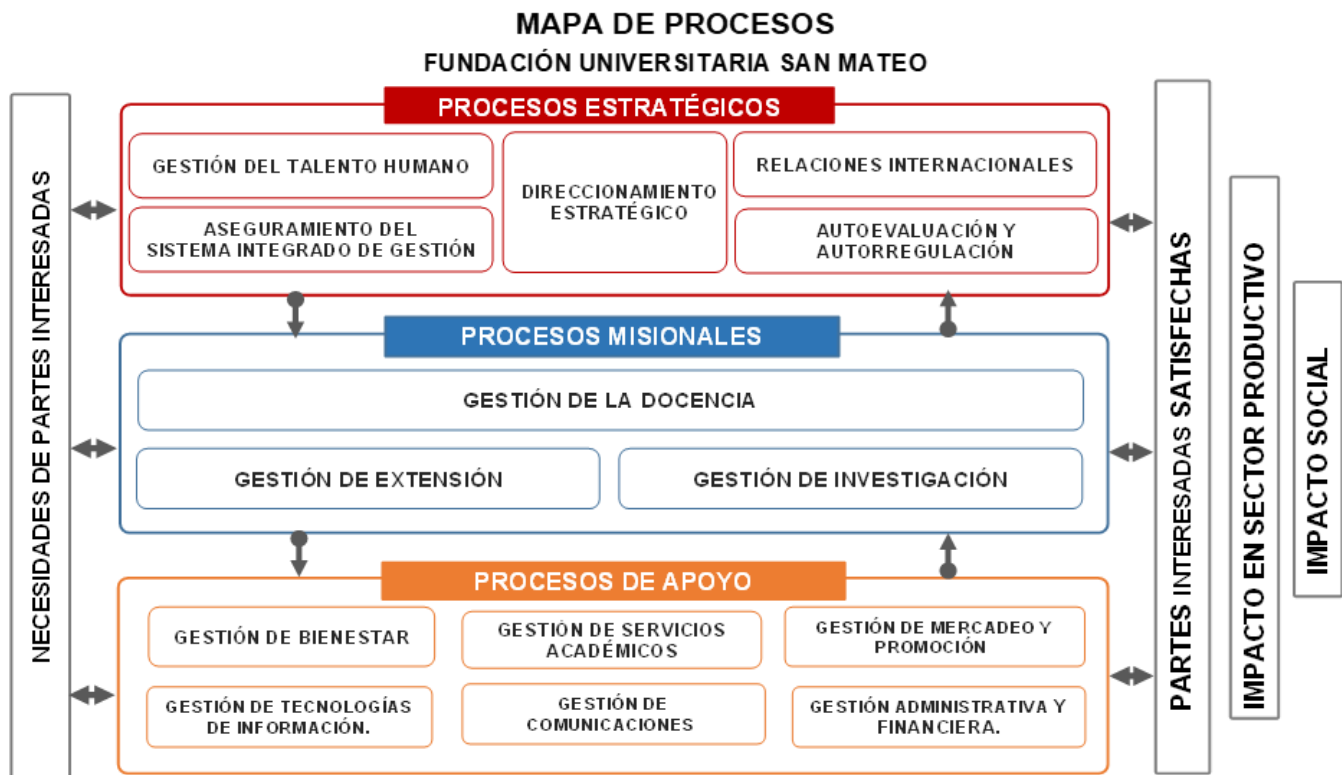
MAPA DE PROCESOS

FUNDACIÓN UNIVERSITARIA SAN MATEO

NECESIDADES DE PARTES INTERESADAS

PROCESOS ESTRATÉGICOS

GESTIÓN DEL TALENTO HUMANO

ASEGURAMIENTO DEL SISTEMA INTEGRADO DE GESTIÓN

DIRECCIONAMIENTO ESTRATÉGICO

RELACIONES INTERNACIONALES

AUTOEVALUACIÓN Y AUTORREGULACIÓN

PROCESOS MISIONALES

GESTIÓN DE LA DOCENCIA

GESTIÓN DE EXTENSIÓN

GESTIÓN DE INVESTIGACIÓN

PROCESOS DE APOYO

GESTIÓN DE BIENESTAR

GESTIÓN DE SERVICIOS ACADÉMICOS

GESTIÓN DE MERCADEO Y PROMOCIÓN

GESTIÓN DE TECNOLOGÍAS DE INFORMACIÓN.

GESTIÓN DE COMUNICACIONES

GESTIÓN ADMINISTRATIVA Y FINANCIERA.

PARTES INTERESADAS SATISFECHAS

IMPACTO EN SECTOR PRODUCTIVO

IMPACTO SOCIAL